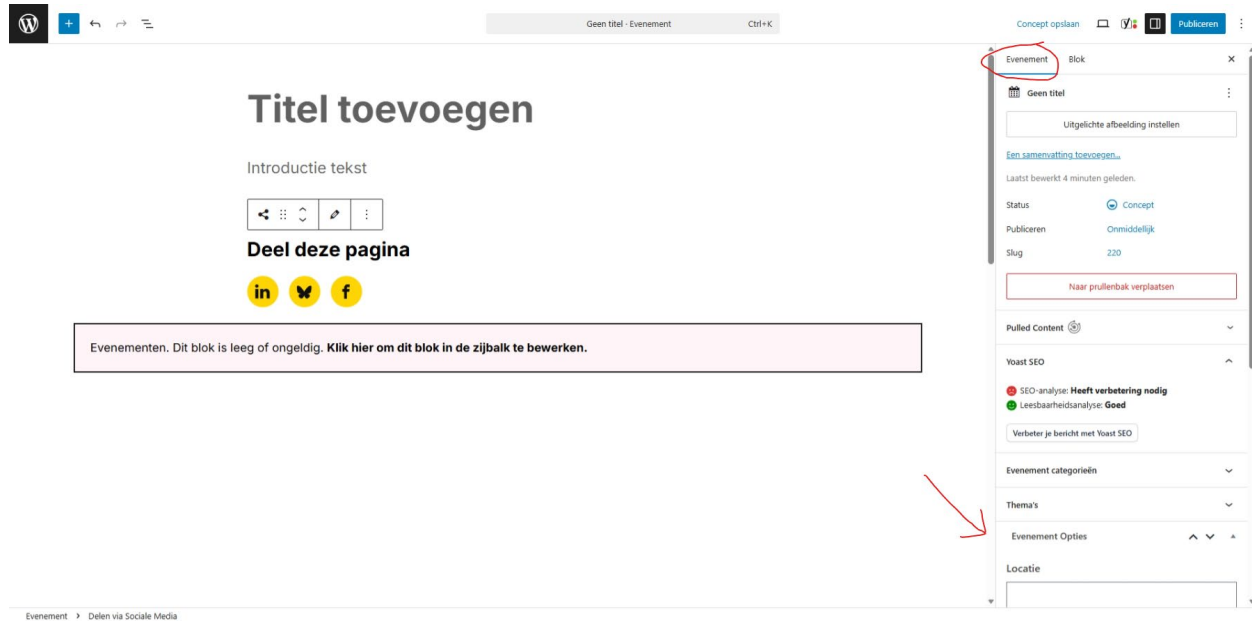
Geen titel · Evenement Ctrl+K

Concept opslaan Publiceren

Titel toevoegen

Introductie tekst

Deel deze pagina

in f

Evenementen. Dit blok is leeg of ongeldig. **Klik hier om dit blok in de zijbalk te bewerken.**

Evenement Blok

Geen titel

Uitgelichte afbeelding instellen

Een samenvatting toevoegen...

Laatst bewerkt 4 minuten geleden.

Status Concept

Publiceren Onmiddellijk

Slug 220

Naar prullenbak verplaatsen

Pulled Content

Yoast SEO

SEO-analyse: **Heeft verbetering nodig**

Leesbaarheidsanalyse: **Goed**

Verbeter je bericht met Yoast SEO

Evenement categorieën

Thema's

Evenement Opties

Locatie

Evenement › Delen via Sociale Media